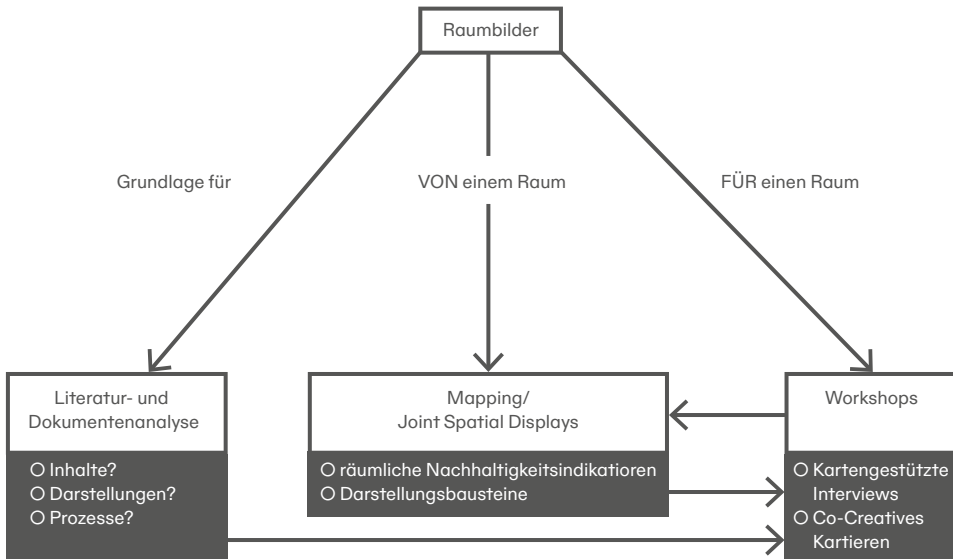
Raumbilder

Grundlage für

VON einem Raum

FÜR einen Raum

Literatur- und Dokumentenanalyse

O Inhalte?
O Darstellungen?
O Prozesse?

Mapping/
Joint Spatial Displays

O räumliche Nachhaltigkeitsindikatioren
O Darstellungsbausteine

Workshops

O Kartengestützte Interviews
O Co-Creatives Kartieren